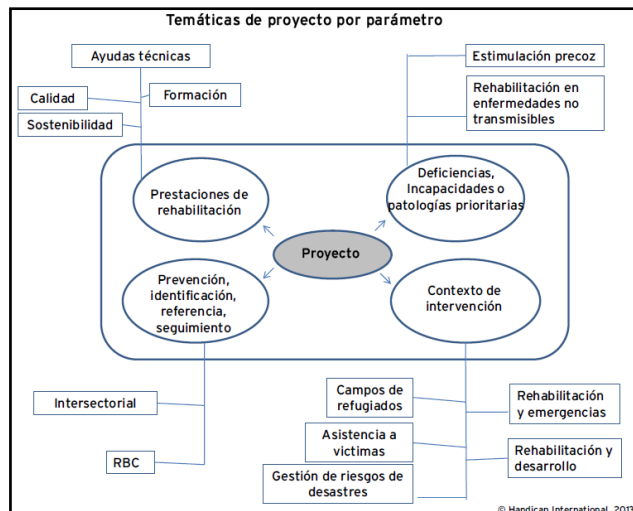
Temáticas de proyecto por parámetro

Ayudas técnicas

Calidad

Formación

Sostenibilidad

Estimulación precoz

Rehabilitación en enfermedades no transmisibles

Prestaciones de rehabilitación

Deficiencias, Incapacidades o patologías prioritarias

Proyecto

Prevención, identificación, referencia, seguimiento

Contexto de intervención

Intersectorial

RBC

Campos de refugiados

Asistencia a victimas

Gestión de riesgos de desastres

Rehabilitación y emergencias

Rehabilitación y desarrollo

© Handicap International, 2013